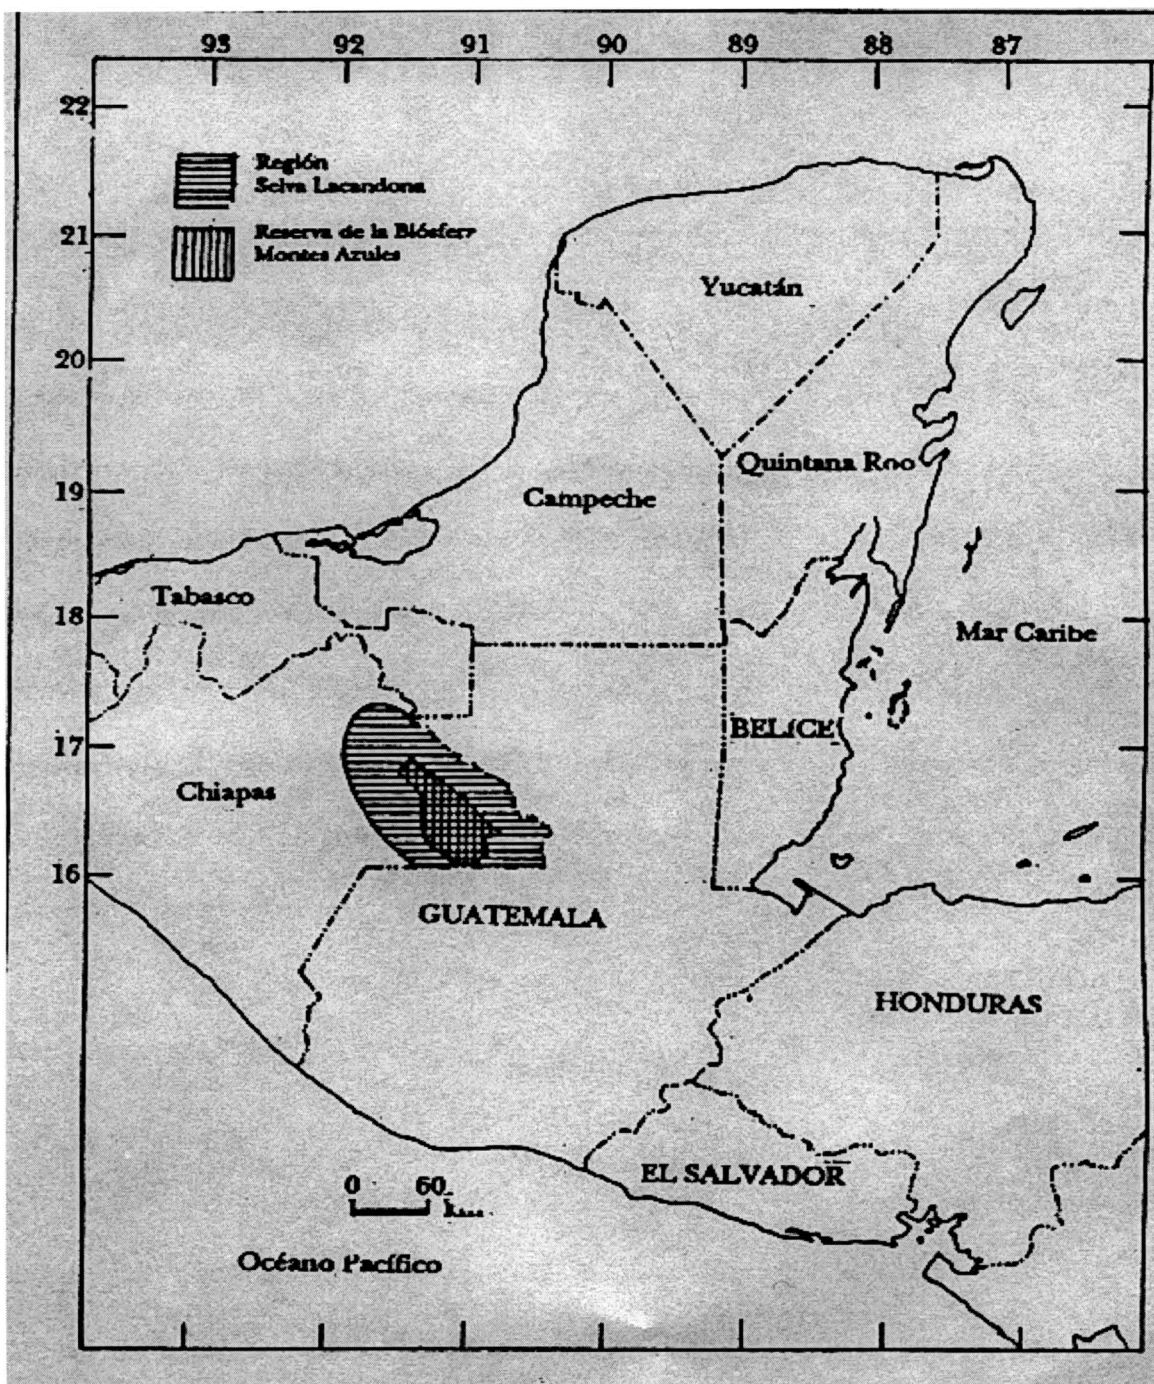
93 92 91 90 89 88 87

22
21
20
19
18
17
16

Región Selva Lacandona

Reserva de la Biósferr Montes Azules

Yucatán

Quintana Roo

Campeche

Tabasco

Mar Caribe

BELICE

Chiapas

GUATEMALA

HONDURAS

EL SALVADOR

0 60 km

Océano Pacífico